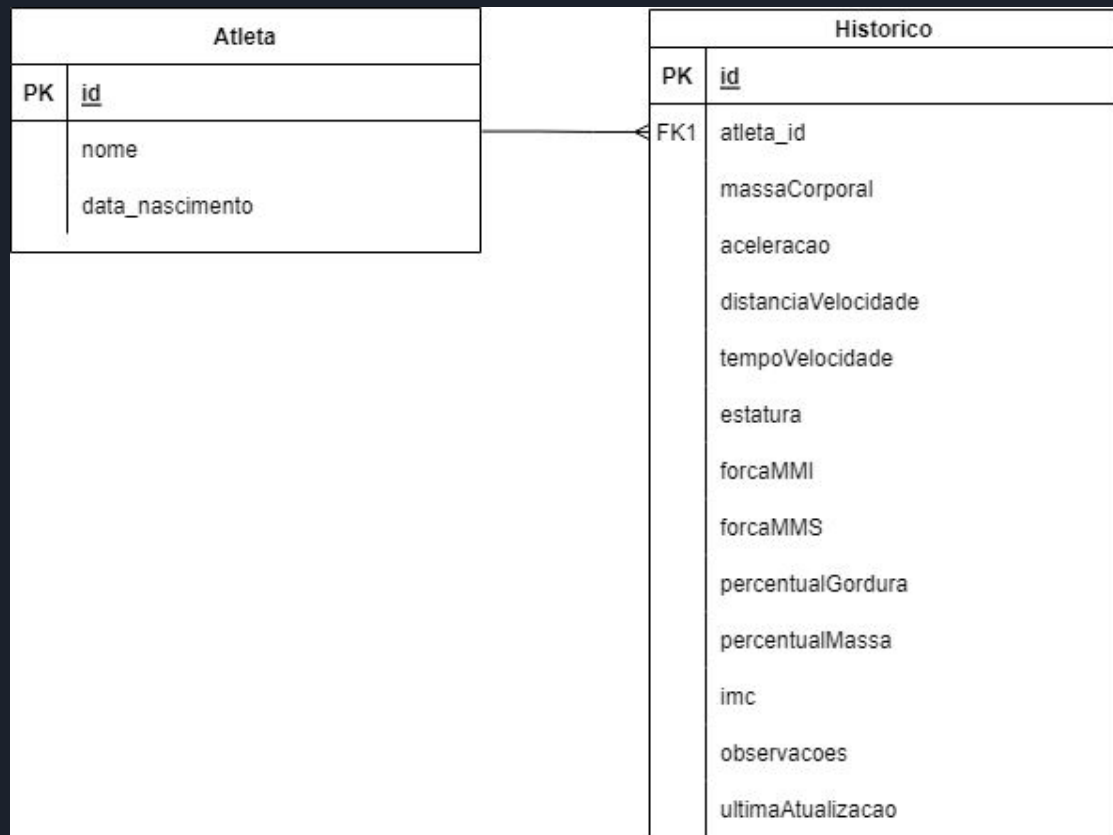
Atleta

| PK | id |
|---|---|
| | nome |
| | data_nascimento |

Historico

| PK | id |
|---|---|
| FK1 | atleta_id |
| | massaCorporal |
| | aceleracao |
| | distanciaVelocidade |
| | tempoVelocidade |
| | estatura |
| | forcaMMI |
| | forcaMMS |
| | percentualGordura |
| | percentualMassa |
| | imc |
| | observacoes |
| | ultimaAtualizacao |